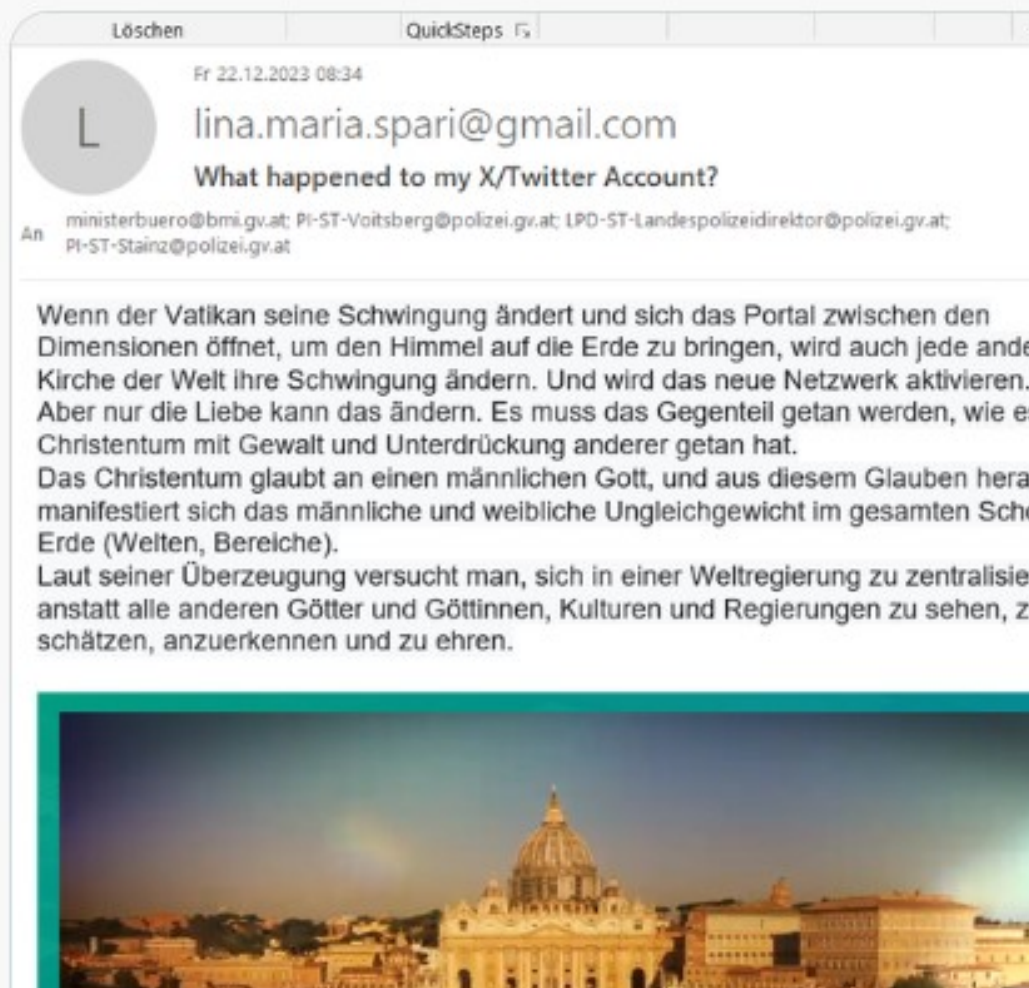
Löschen QuickSteps

Fr 22.12.2023 08:34

L

lina.maria.spari@gmail.com

What happened to my X/Twitter Account?

An ministerbuero@bmi.gv.at; PI-ST-Voitsberg@polizei.gv.at; LPD-ST-Landespolizeidirektor@polizei.gv.at; PI-ST-Stainz@polizei.gv.at

Wenn der Vatikan seine Schwingung ändert und sich das Portal zwischen den Dimensionen öffnet, um den Himmel auf die Erde zu bringen, wird auch jede ande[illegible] Kirche der Welt ihre Schwingung ändern. Und wird das neue Netzwerk aktivieren. Aber nur die Liebe kann das ändern. Es muss das Gegenteil getan werden, wie e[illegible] Christentum mit Gewalt und Unterdrückung anderer getan hat.
Das Christentum glaubt an einen männlichen Gott, und aus diesem Glauben hera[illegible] manifestiert sich das männliche und weibliche Ungleichgewicht im gesamten Sch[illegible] Erde (Welten, Bereiche).
Laut seiner Überzeugung versucht man, sich in einer Weltregierung zu zentralisie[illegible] anstatt alle anderen Götter und Göttinnen, Kulturen und Regierungen zu sehen, z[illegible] schätzen, anzuerkennen und zu ehren.